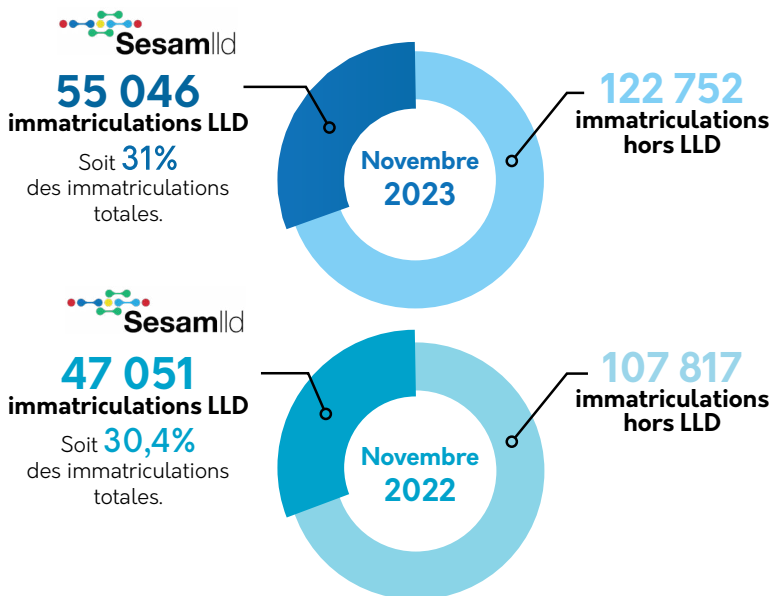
Sesamlld

55 046
immatriculations LLD
Soit 31%
des immatriculations totales.

Novembre
2023

122 752
immatriculations hors LLD

Sesamlld

47 051
immatriculations LLD
Soit 30,4%
des immatriculations totales.

Novembre
2022

107 817
immatriculations hors LLD